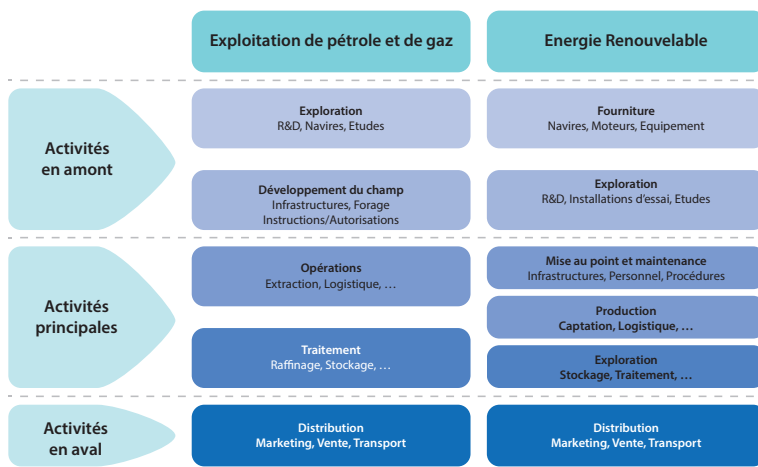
| | Exploitation de pétrole et de gaz | Energie Renouvelable |
|---|---|---|
| Activités en amont | **Exploration** R&D, Navires, Etudes | **Fourniture** Navires, Moteurs, Equipement |
| | **Développement du champ** Infrastructures, Forage Instructions/Autorisations | **Exploration** R&D, Installations d'essai, Etudes |
| Activités principales | **Opérations** Extraction, Logistique, … | **Mise au point et maintenance** Infrastructures, Personnel, Procédures |
| | | **Production** Captation, Logistique, … |
| | **Traitement** Raffinage, Stockage, … | **Exploration** Stockage, Traitement, … |
| Activités en aval | **Distribution** Marketing, Vente, Transport | **Distribution** Marketing, Vente, Transport |